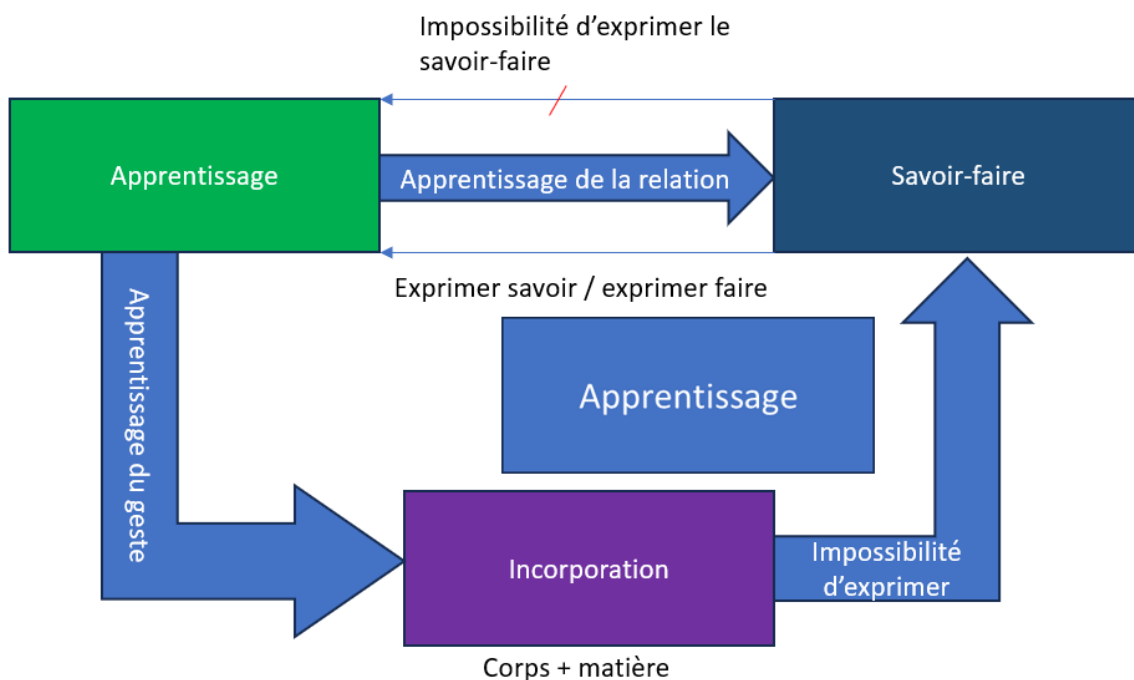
Impossibilité d'exprimer le savoir-faire

Apprentissage

Apprentissage de la relation

Savoir-faire

Exprimer savoir / exprimer faire

Apprentissage du geste

Apprentissage

Incorporation

Impossibilité d'exprimer

Corps + matière